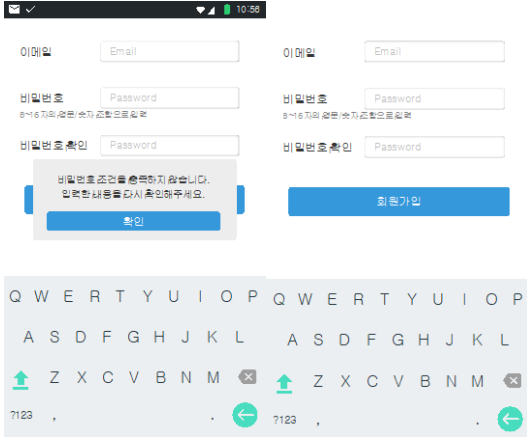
10:56

이메일 Email

비밀번호 Password
8~16자의 영문/숫자 조합으로 입력

비밀번호 확인 Password

비밀번호 조건을 충족하지 않습니다.
입력한 내용을 다시 확인해주세요.

확인

Q W E R T Y U I O P
A S D F G H J K L
Z X C V B N M
?123 , .

이메일 Email

비밀번호 Password
8~16자의 영문/숫자 조합으로 입력

비밀번호 확인 Password

회원가입

Q W E R T Y U I O P
A S D F G H J K L
Z X C V B N M
?123 , .